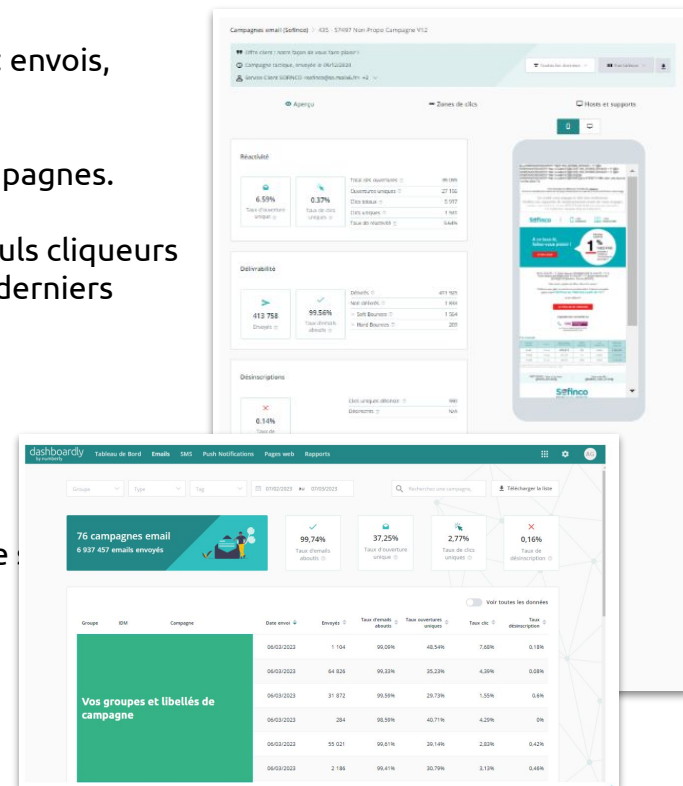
envois,

pagnes.

uls cliqueurs
derniers

e

Campagnes email (Sofinco) > 435 - 57497 Non Propo Campagne V12

Aperçu
Zones de clics
Hosts et supports

Réactivité

6.59%
Taux d'ouverture unique

0.37%
Taux de clics uniques

Total des ouvertures
Ouvertures uniques
Clics totaux
Clics uniques
Taux de réactivité

99 086
27 155
5 557
1 545
5.64%

Délivrabilité

413 758
Envoyés

99.56%
Taux d'emails aboutis

Délivrés
Non délivrés
Soft Bounces
Hard Bounces

411 925
1 833
1 564
269

Désinscriptions

0.14%
Taux de

Clics uniques désinscr.
Désinscrits

Sofinco

dashboardly
Tableau de Bord
Emails
SMS
Push Notifications
Pages web
Rapports

Groupe
Type
Tag
07/02/2023
au
07/03/2023
Rechercher une campagne
Télécharger la liste

76 campagnes email
6 937 457 emails envoyés

99,74%
Taux d'emails aboutis

37,25%
Taux d'ouverture unique

2,77%
Taux de clics uniques

0,16%
Taux de désinscription

Voir toutes les données

| Groupe | IDM | Campagne | Date envoi | Envoyés | Taux d'emails aboutis | Taux ouvertures uniques | Taux clic | Taux désinscription |
|---|---|---|---|---|---|---|---|---|
| Vos groupes et libellés de campagne | | | 06/03/2023 | 1 104 | 99,09% | 48,54% | 7,66% | 0,18% |
| | | | 06/03/2023 | 64 826 | 99,33% | 25,23% | 4,39% | 0,08% |
| | | | 06/03/2023 | 31 872 | 99,59% | 29,73% | 1,55% | 0,6% |
| | | | 06/03/2023 | 284 | 98,59% | 40,71% | 4,29% | 0% |
| | | | 06/03/2023 | 55 021 | 99,61% | 39,14% | 2,83% | 0,42% |
| | | | 06/03/2023 | 2 186 | 99,41% | 30,79% | 3,13% | 0,46% |